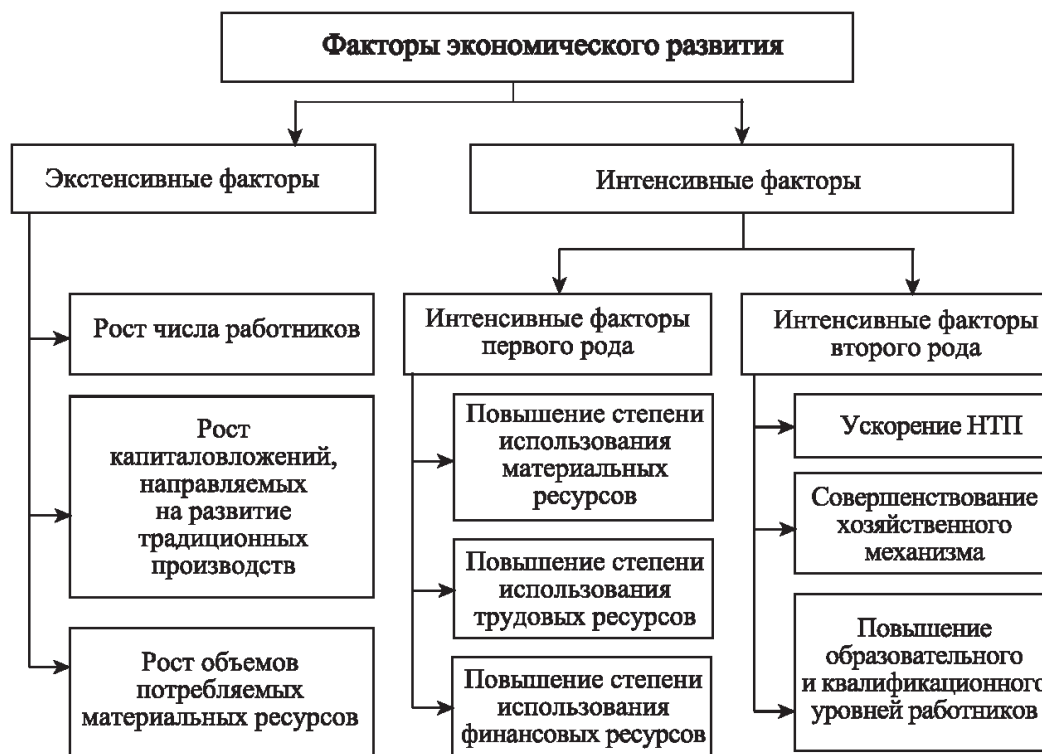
Факторы экономического развития

Экстенсивные факторы

Интенсивные факторы

Рост числа работников

Рост капиталовложений, направляемых на развитие традиционных производств

Рост объемов потребляемых материальных ресурсов

Интенсивные факторы первого рода

Повышение степени использования материальных ресурсов

Повышение степени использования трудовых ресурсов

Повышение степени использования финансовых ресурсов

Интенсивные факторы второго рода

Ускорение НТП

Совершенствование хозяйственного механизма

Повышение образовательного и квалификационного уровней работников